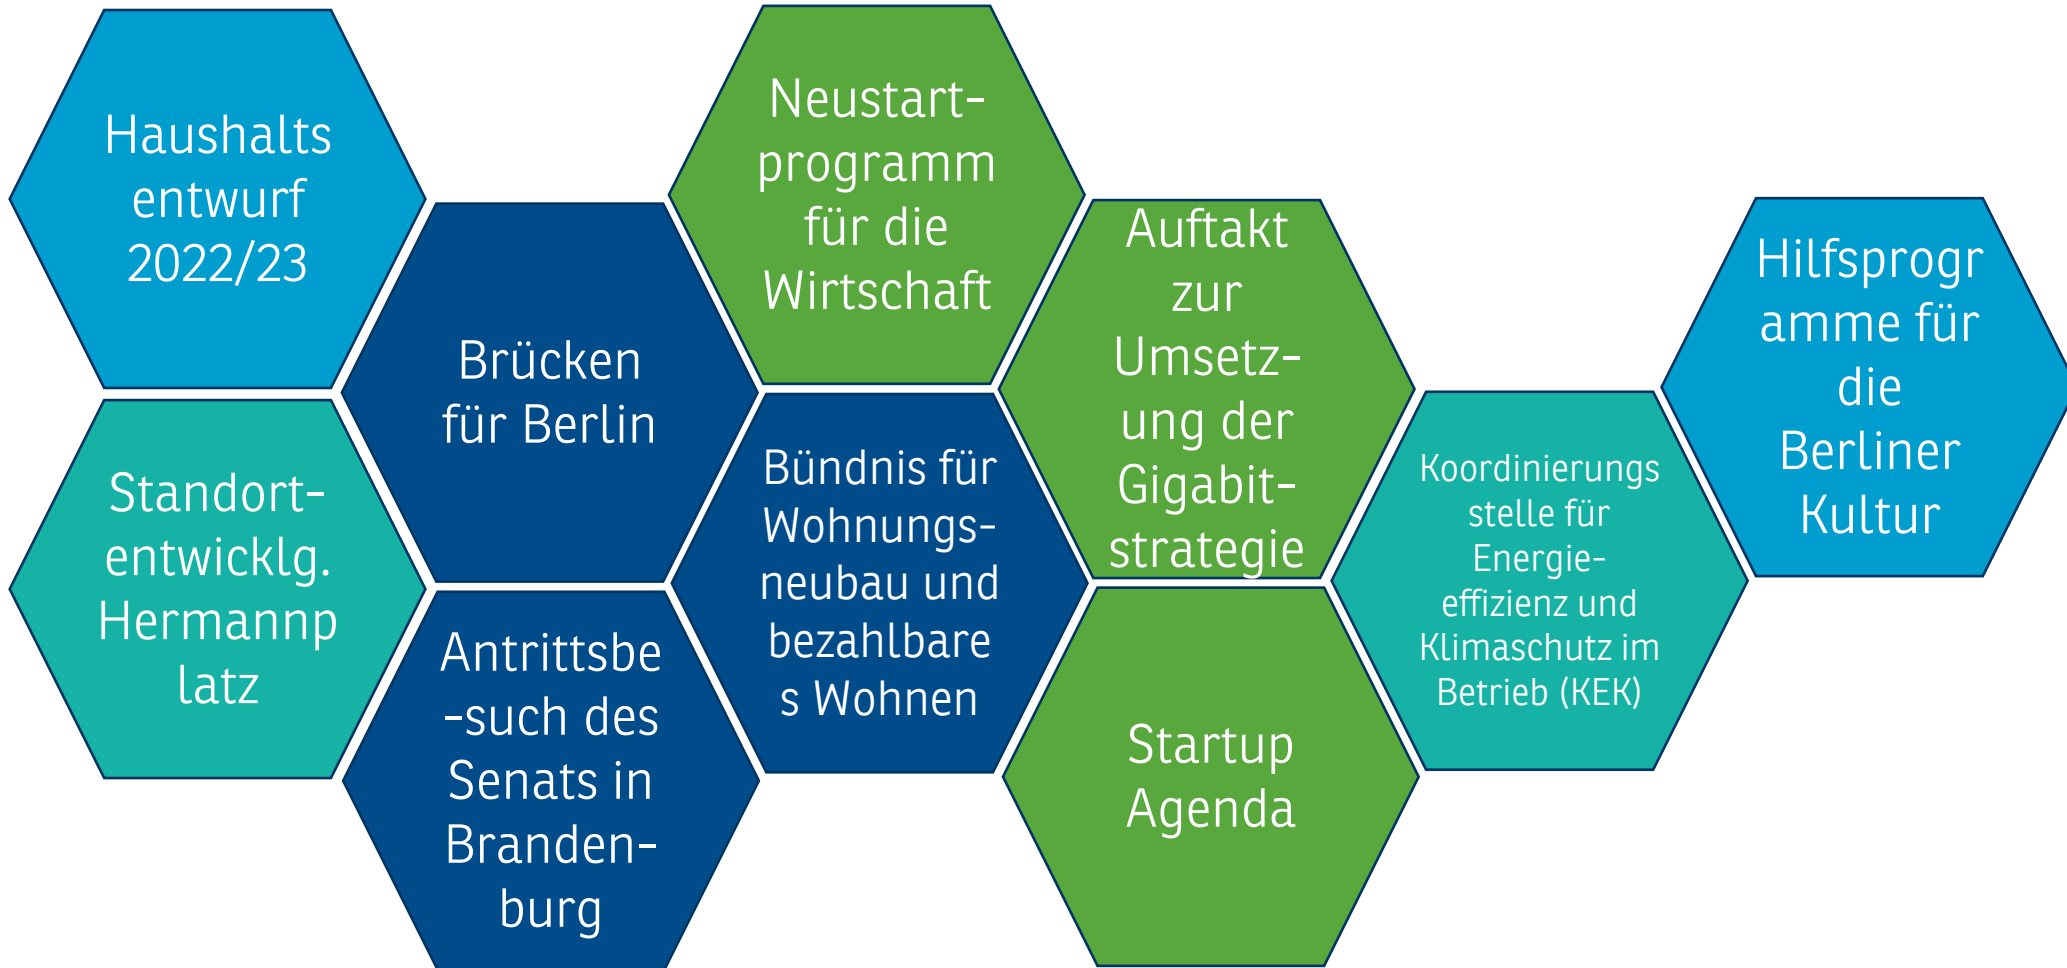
Haushalts entwurf 2022/23

Standort-entwicklg. Hermannp latz

Brücken für Berlin

Antrittsbe -such des Senats in Branden-burg

Neustart-programm für die Wirtschaft

Bündnis für Wohnungs-neubau und bezahlbare s Wohnen

Auftakt zur Umsetz-ung der Gigabit-strategie

Startup Agenda

Koordinierungs stelle für Energie-effizienz und Klimaschutz im Betrieb (KEK)

Hilfsprogr amme für die Berliner Kultur